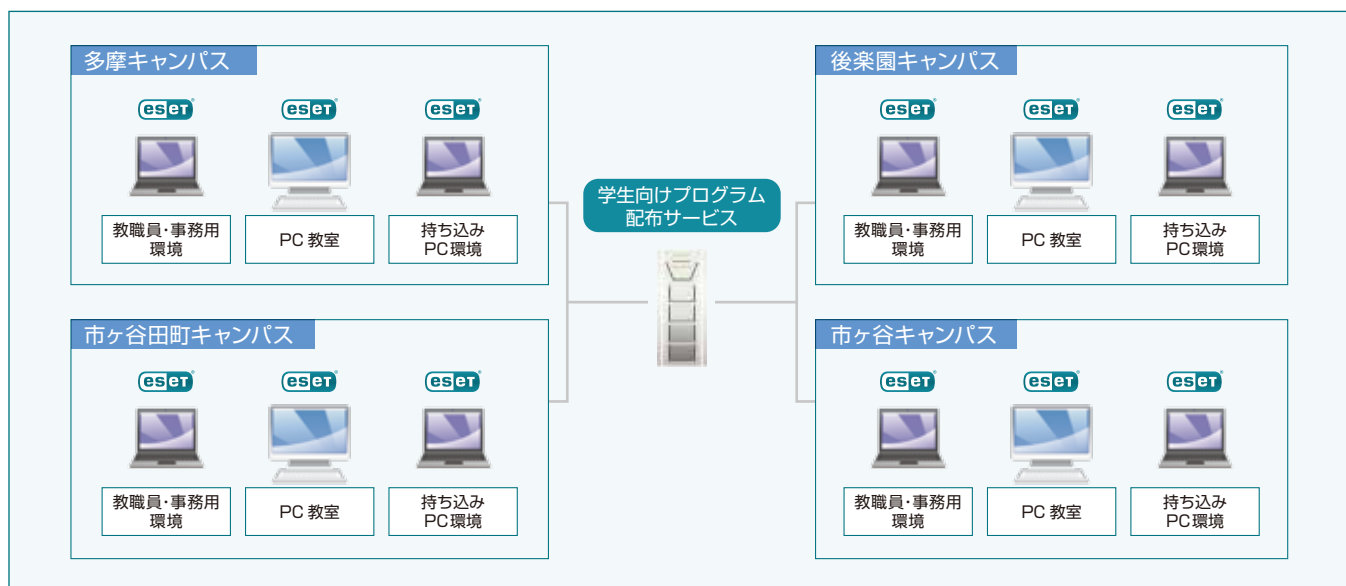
多摩キャンパス

eset eset eset

教職員・事務用環境

PC 教室

持ち込み PC環境

市ヶ谷田町キャンパス

eset eset eset

教職員・事務用環境

PC 教室

持ち込み PC環境

学生向けプログラム配布サービス

後楽園キャンパス

eset eset eset

教職員・事務用環境

PC 教室

持ち込み PC環境

市ヶ谷キャンパス

eset eset eset

教職員・事務用環境

PC 教室

持ち込み PC環境